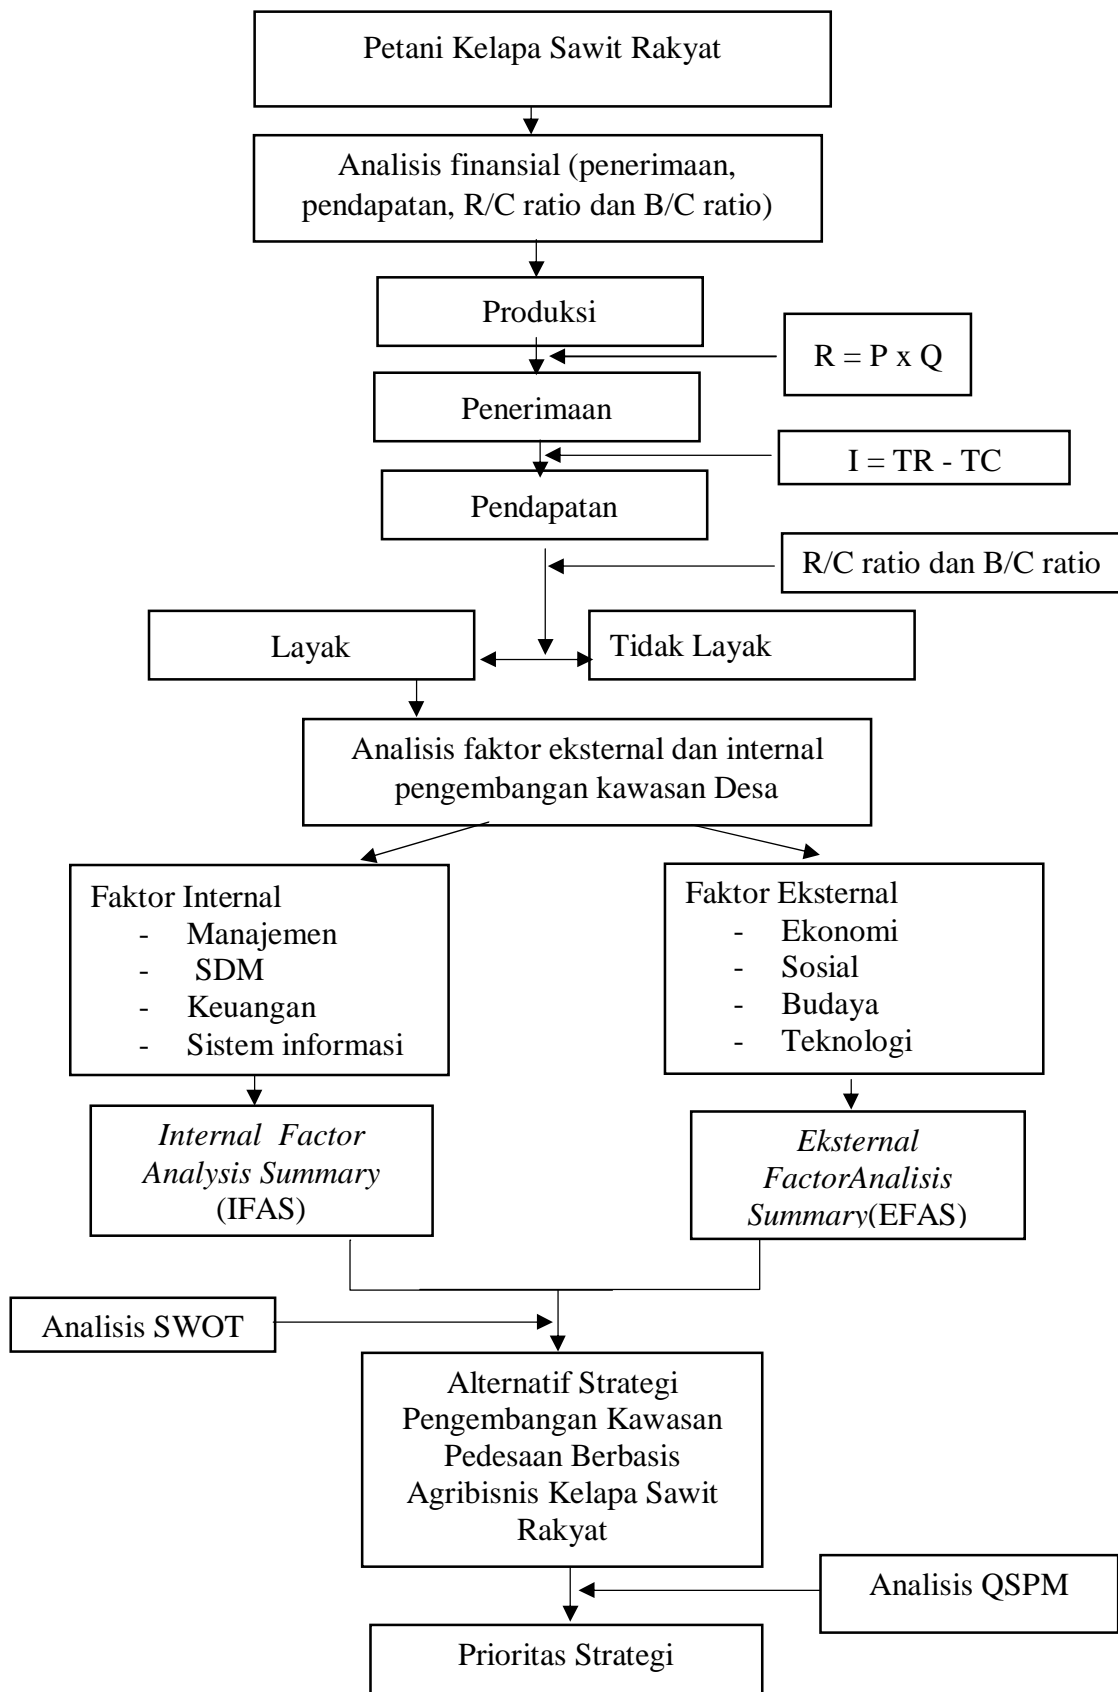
Petani Kelapa Sawit Rakyat

Analisis finansial (penerimaan, pendapatan, R/C ratio dan B/C ratio)

Produksi

R = P x Q

Penerimaan

I = TR - TC

Pendapatan

R/C ratio dan B/C ratio

Layak

Tidak Layak

Analisis faktor eksternal dan internal pengembangan kawasan Desa

Faktor Internal
- Manajemen
- SDM
- Keuangan
- Sistem informasi

Faktor Eksternal
- Ekonomi
- Sosial
- Budaya
- Teknologi

*Internal Factor Analysis Summary* (IFAS)

*Eksternal FactorAnalisis Summary*(EFAS)

Analisis SWOT

Alternatif Strategi Pengembangan Kawasan Pedesaan Berbasis Agribisnis Kelapa Sawit Rakyat

Analisis QSPM

Prioritas Strategi